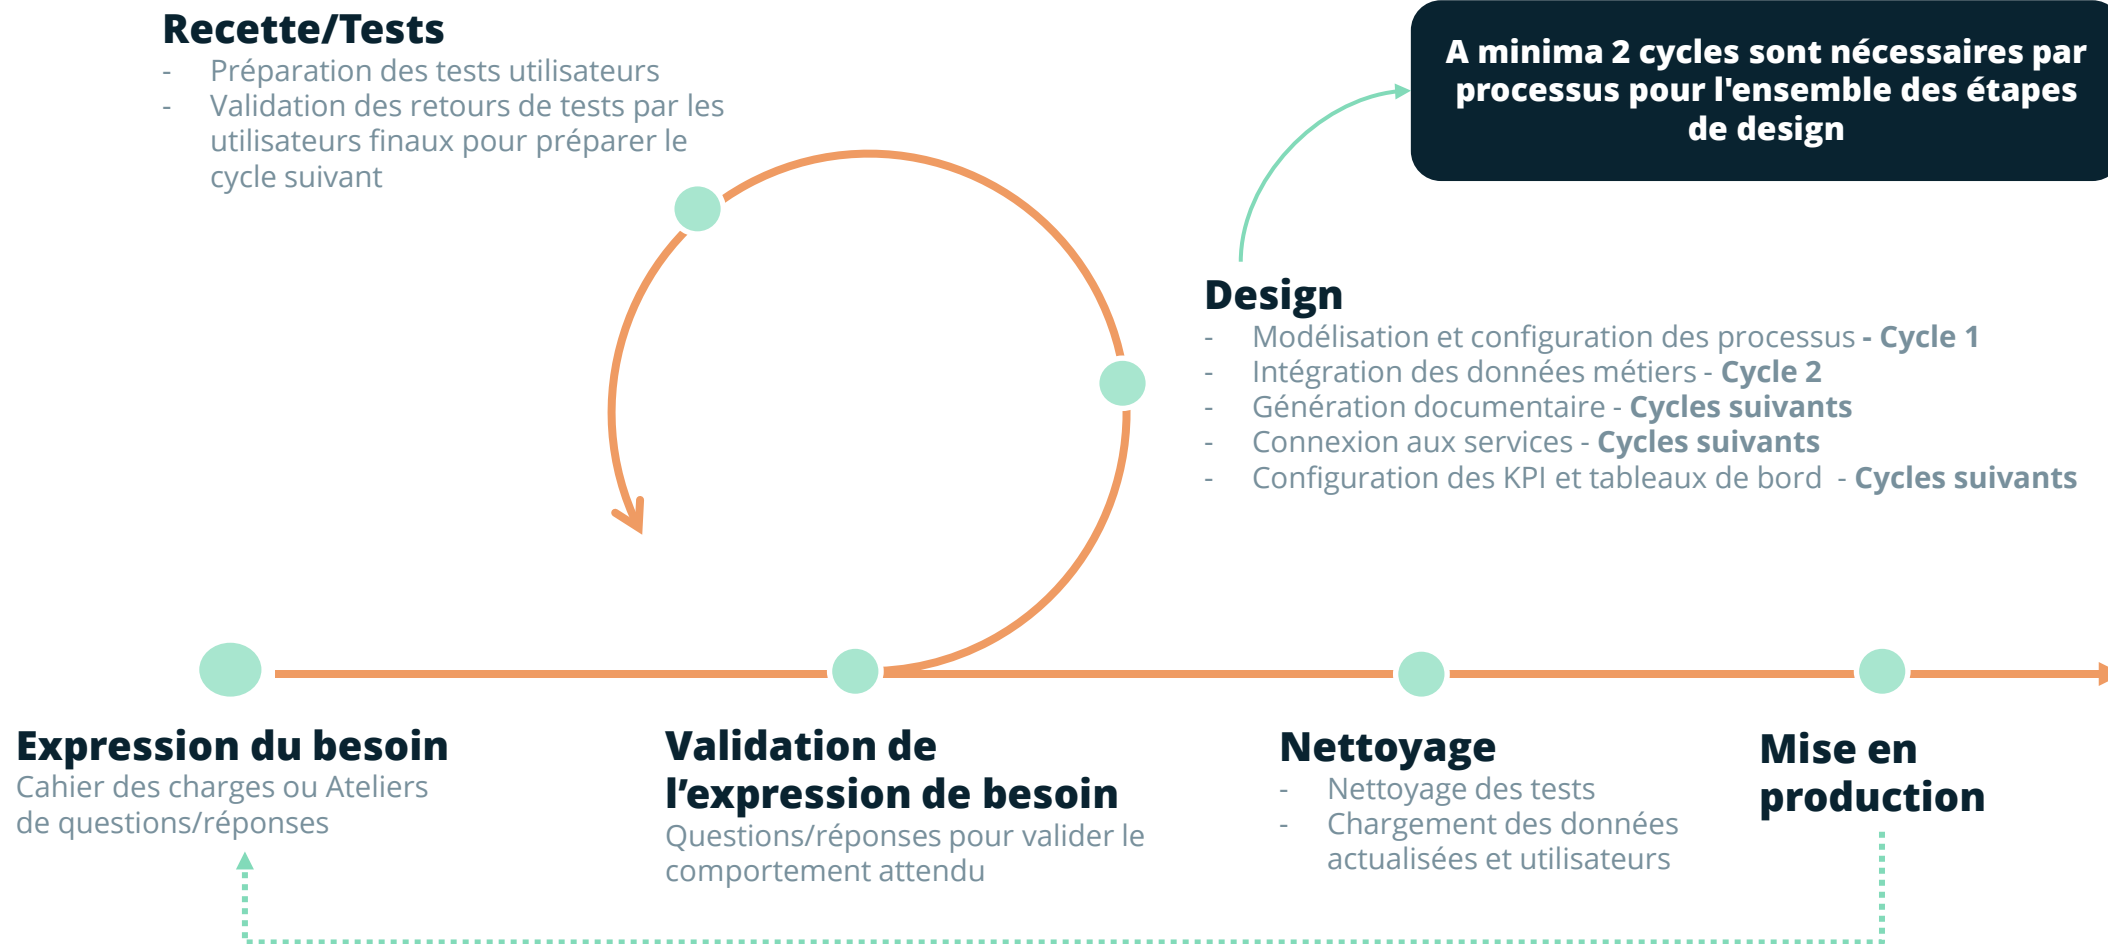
Recette/Tests
- Préparation des tests utilisateurs
- Validation des retours de tests par les utilisateurs finaux pour préparer le cycle suivant

A minima 2 cycles sont nécessaires par processus pour l'ensemble des étapes de design

Design
- Modélisation et configuration des processus - Cycle 1
- Intégration des données métiers - Cycle 2
- Génération documentaire - Cycles suivants
- Connexion aux services - Cycles suivants
- Configuration des KPI et tableaux de bord - Cycles suivants

Expression du besoin
Cahier des charges ou Ateliers de questions/réponses

Validation de l'expression de besoin
Questions/réponses pour valider le comportement attendu

Nettoyage
- Nettoyage des tests
- Chargement des données actualisées et utilisateurs

Mise en production